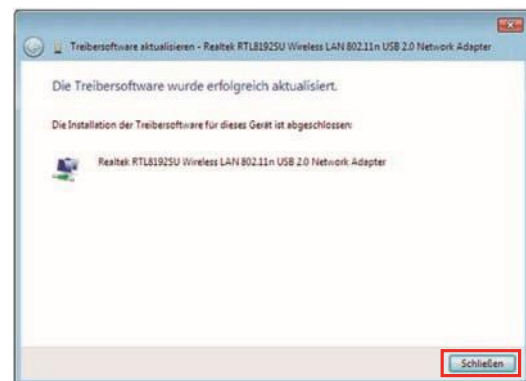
Treibersoftware aktualisieren - Realtek RTL8192SU Wireless LAN 802.11n USB 2.0 Network Adapter

Die Treibersoftware wurde erfolgreich aktualisiert.

Die Installation der Treibersoftware für dieses Gerät ist abgeschlossen:

Realtek RTL8192SU Wireless LAN 802.11n USB 2.0 Network Adapter

Schließen